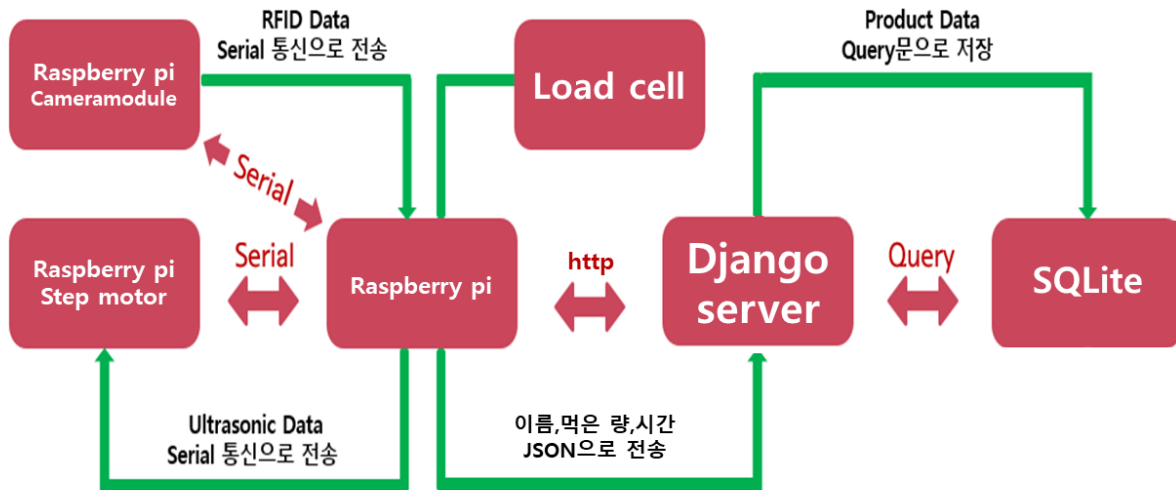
Raspberry pi
Cameramodule

RFID Data
Serial 통신으로 전송

Load cell

Product Data
Query문으로 저장

Serial

Raspberry pi
Step motor

Serial

Raspberry pi

http

Django
server

Query

SQLite

Ultrasonic Data
Serial 통신으로 전송

이름,먹은 량,시간
JSON으로 전송